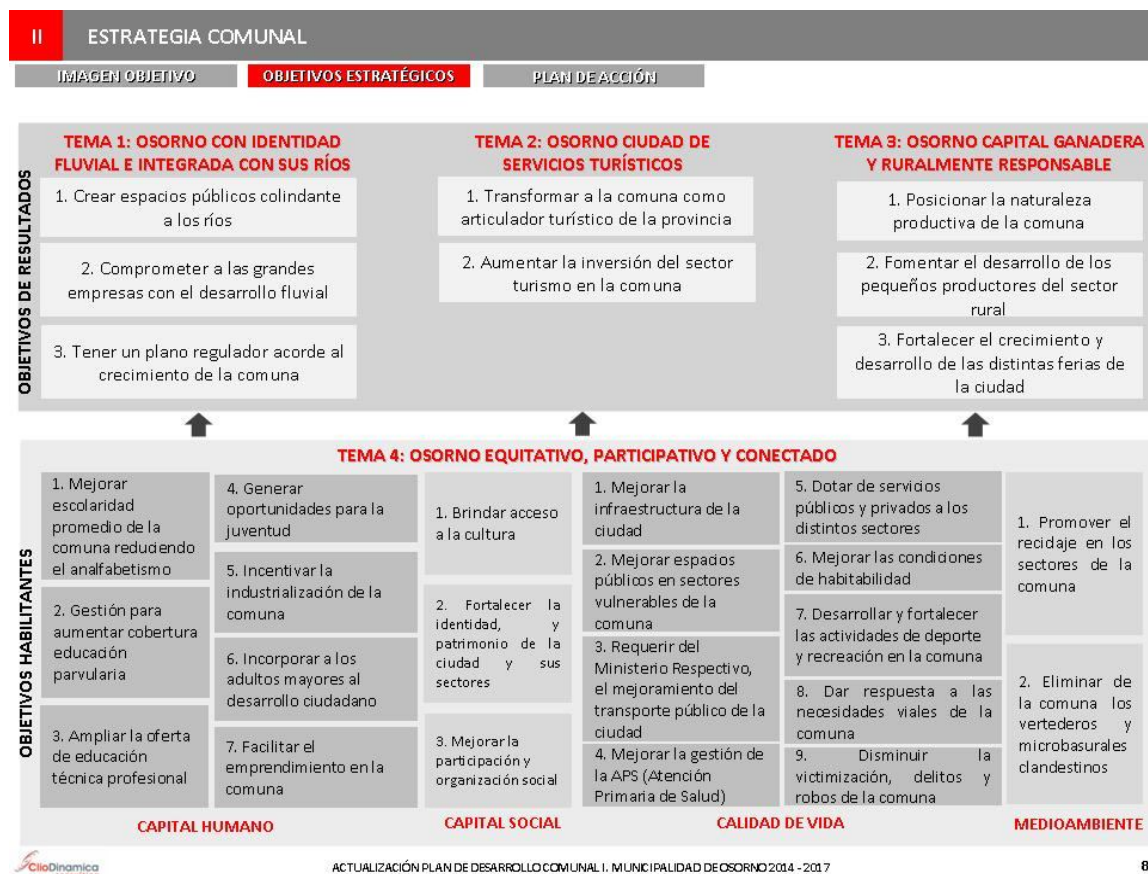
II ESTRATEGIA COMUNAL

IMAGEN OBJETIVO | OBJETIVOS ESTRATÉGICOS | PLAN DE ACCIÓN

OBJETIVOS DE RESULTADOS

TEMA 1: OSORNO CON IDENTIDAD FLUVIAL E INTEGRADA CON SUS RÍOS

1. Crear espacios públicos colindante a los ríos

2. Comprometer a las grandes empresas con el desarrollo fluvial

3. Tener un plano regulador acorde al crecimiento de la comuna

TEMA 2: OSORNO CIUDAD DE SERVICIOS TURÍSTICOS

1. Transformar a la comuna como articulador turístico de la provincia

2. Aumentar la inversión del sector turismo en la comuna

TEMA 3: OSORNO CAPITAL GANADERA Y RURALMENTE RESPONSABLE

1. Posicionar la naturaleza productiva de la comuna

2. Fomentar el desarrollo de los pequeños productores del sector rural

3. Fortalecer el crecimiento y desarrollo de las distintas ferias de la ciudad

OBJETIVOS HABILITANTES

TEMA 4: OSORNO EQUITATIVO, PARTICIPATIVO Y CONECTADO

1. Mejorar escolaridad promedio de la comuna reduciendo el analfabetismo

2. Gestión para aumentar cobertura educación parvularia

3. Ampliar la oferta de educación técnica profesional

4. Generar oportunidades para la juventud

5. Incentivar la industrialización de la comuna

6. Incorporar a los adultos mayores al desarrollo ciudadano

7. Facilitar el emprendimiento en la comuna

CAPITAL HUMANO

1. Brindar acceso a la cultura

2. Fortalecer la identidad, y patrimonio de la ciudad y sus sectores

3. Mejorar la participación y organización social

CAPITAL SOCIAL

1. Mejorar la infraestructura de la ciudad

2. Mejorar espacios públicos en sectores vulnerables de la comuna

3. Requerir del Ministerio Respectivo, el mejoramiento del transporte público de la ciudad

4. Mejorar la gestión de la APS (Atención Primaria de Salud)

5. Dotar de servicios públicos y privados a los distintos sectores

6. Mejorar las condiciones de habitabilidad

7. Desarrollar y fortalecer las actividades de deporte y recreación en la comuna

8. Dar respuesta a las necesidades viales de la comuna

9. Disminuir la victimización, delitos y robos de la comuna

CALIDAD DE VIDA

1. Promover el reciclaje en los sectores de la comuna

2. Eliminar de la comuna los vertederos y microbasurales clandestinos

MEDIOAMBIENTE

ClioDinamica

ACTUALIZACIÓN PLAN DE DESARROLLO COMUNAL I. MUNICIPALIDAD DE OSORNO 2014 - 2017

8